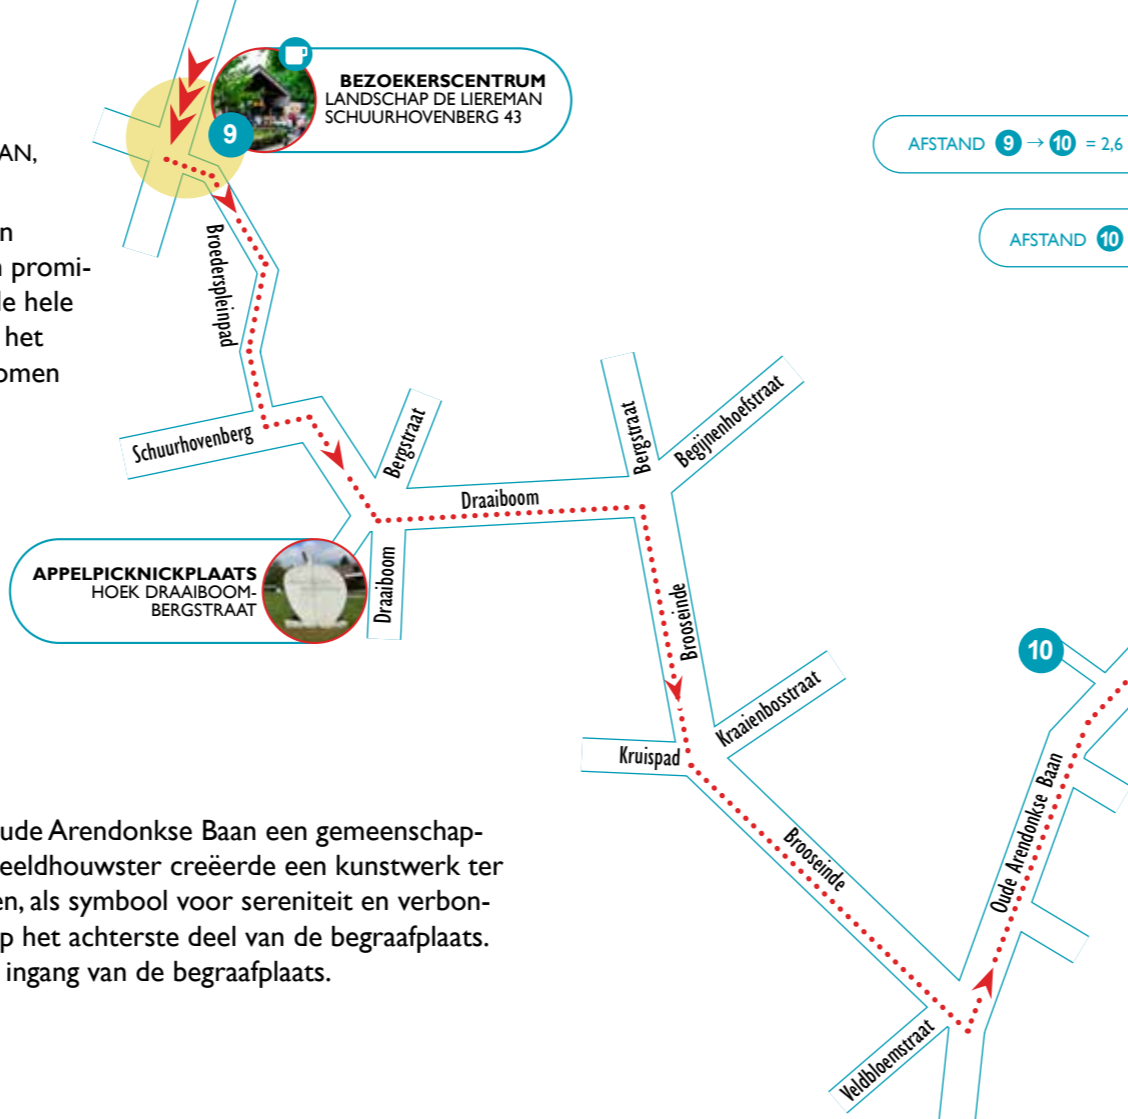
AN,

n
promi-
le hele
het
omen

9

BEZOEKERSCENTRUM
LANDSCHAP DE LIEREMAN
SCHUURHOVENBERG 43

AFSTAND 9 → 10 = 2,6

AFSTAND 10

Broederspleinpad

Schuurhovenberg

Bergstraat

Draaiboom

Bergstraat

Begijnenhoefstraat

APPELPICKNICKPLAATS
HOEK DRAAIBOOM-
BERGSTRAAT

Draaiboom

Brooseinde

10

Kraaienbosstraat

Kruispad

Brooseinde

Oude Arendonkse Baan

Veldbloemstraat

ude Arendonkse Baan een gemeenschap-
eeldhouwster creëerde een kunstwerk ter
en, als symbool voor sereniteit en verbon-
p het achterste deel van de begraafplaats.
ingang van de begraafplaats.